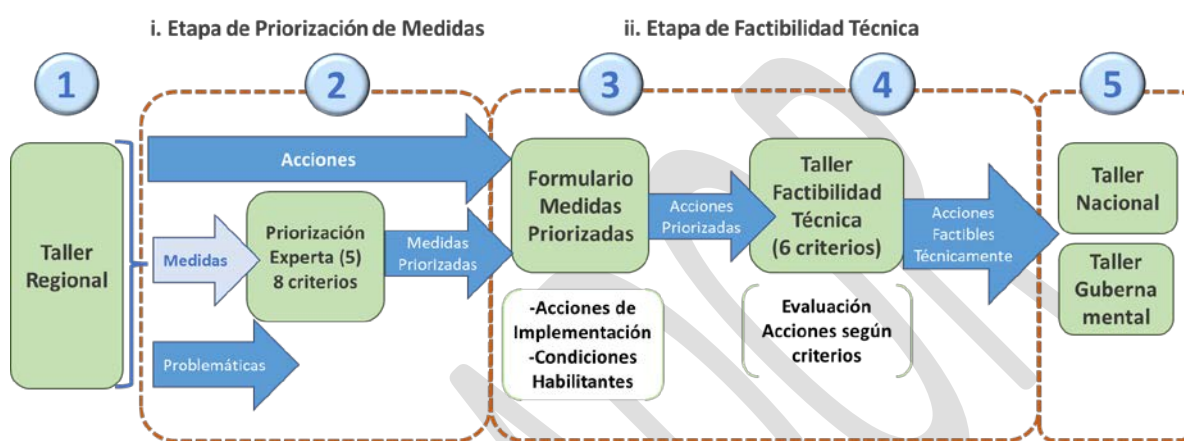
i. Etapa de Priorización de Medidas

ii. Etapa de Factibilidad Técnica

1

2

3

4

5

Taller Regional

Acciones

Medidas

Priorización Experta (5) 8 criterios

Medidas Priorizadas

Problemáticas

Formulario Medidas Priorizadas

Acciones Priorizadas

-Acciones de Implementación
-Condiciones Habilitantes

Taller Factibilidad Técnica (6 criterios)

Acciones Factibles Técnicamente

Evaluación Acciones según criterios

Taller Nacional

Taller Guberna mental